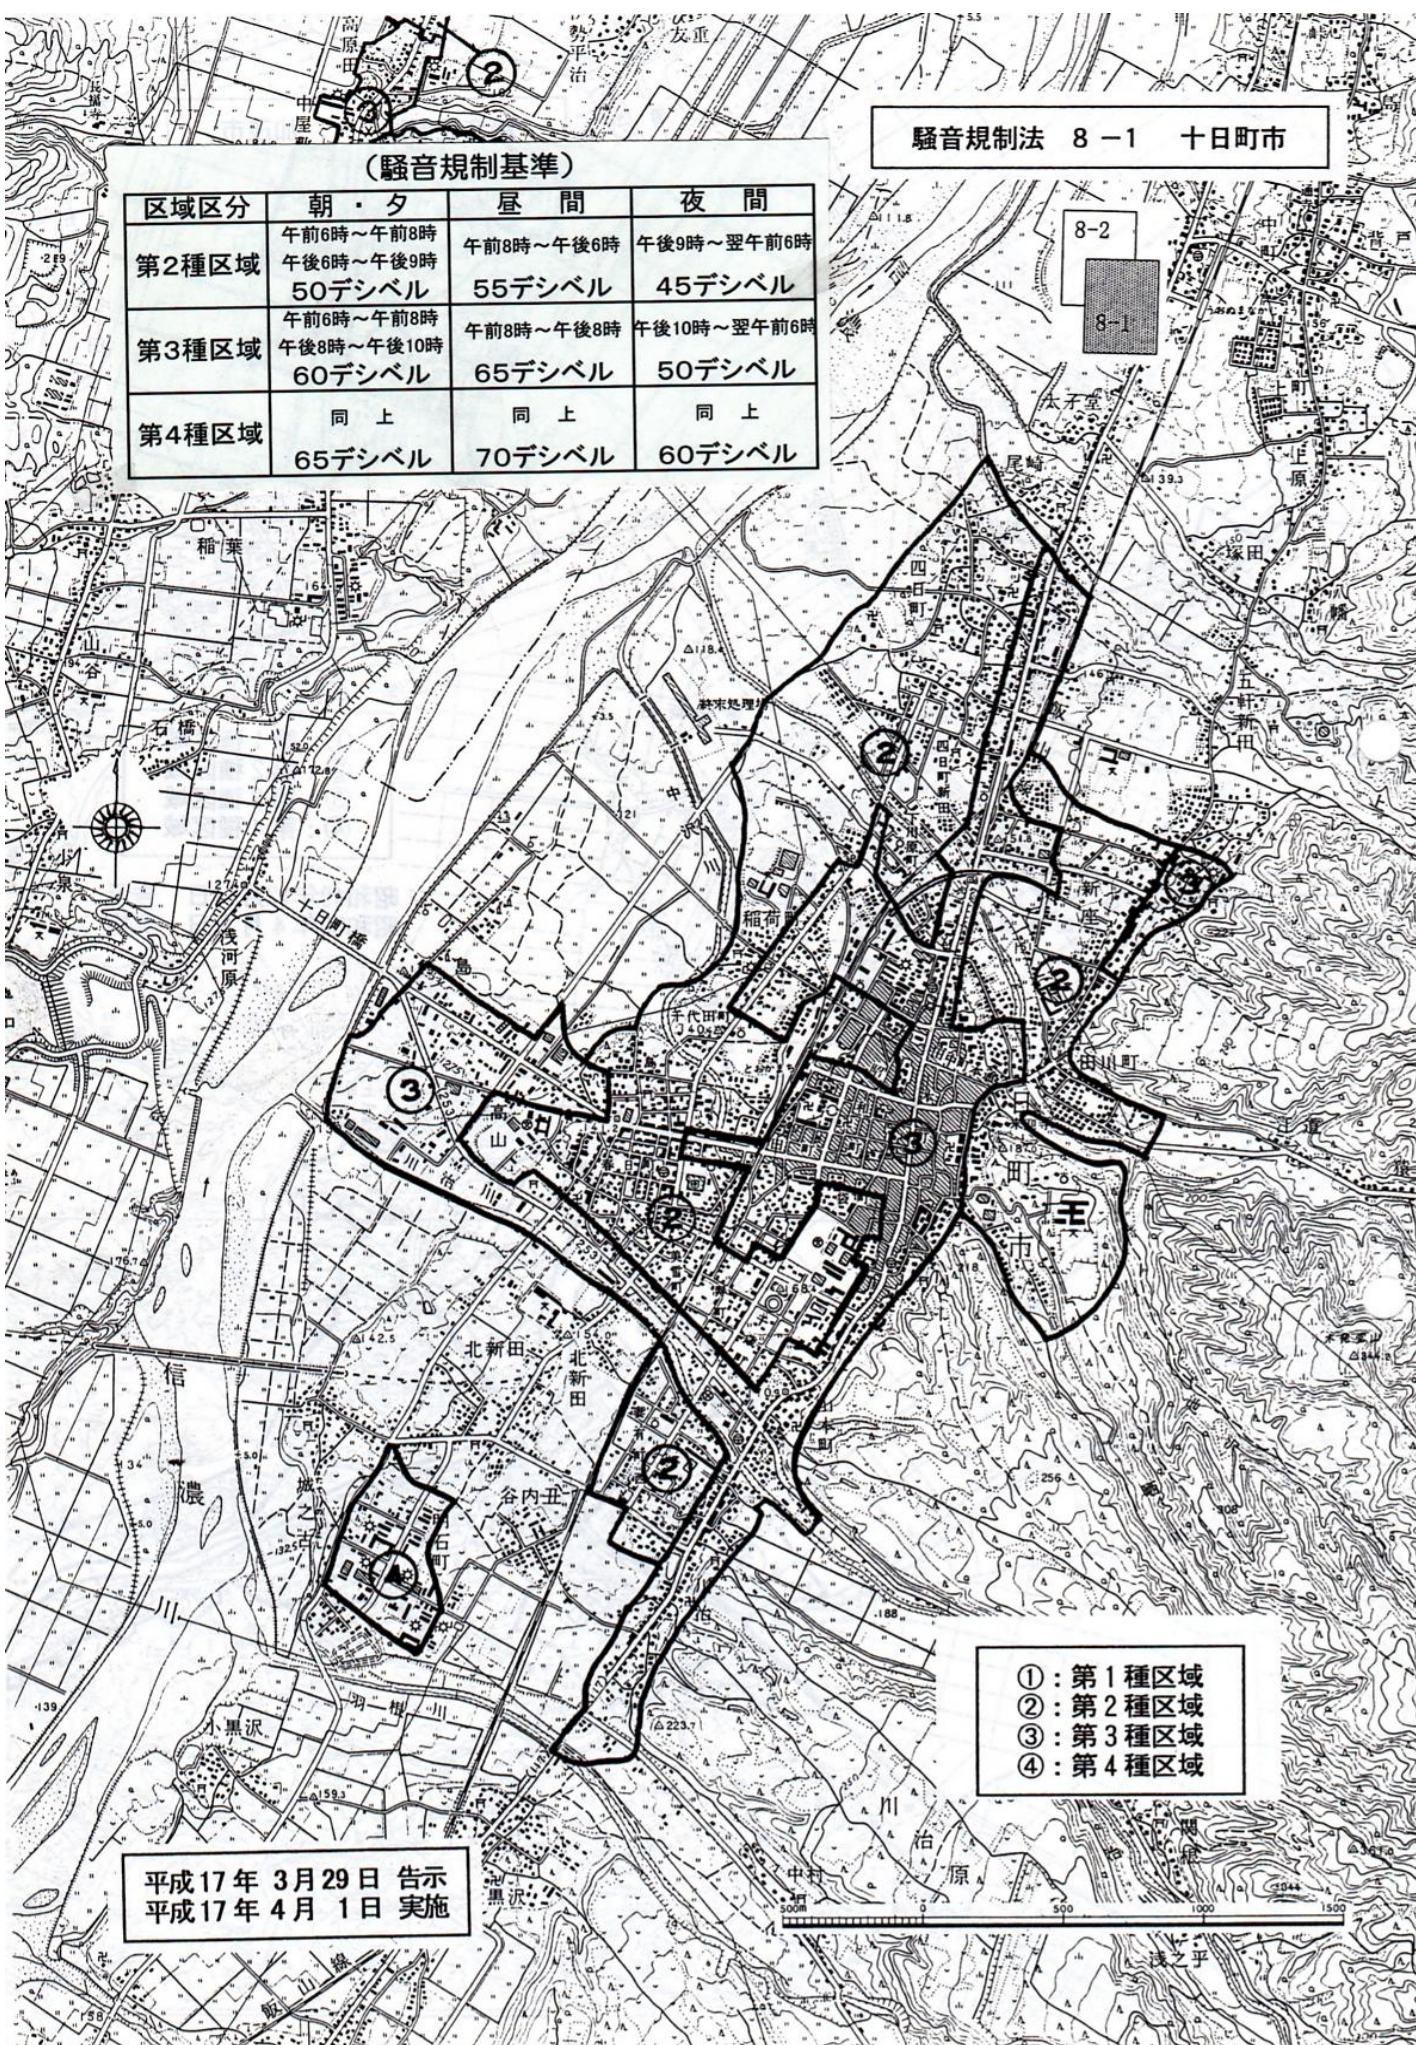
騒音規制法　8 −1　十日町市

（騒音規制基準）

| 区域区分 | 朝・夕 | 昼間 | 夜間 |
|---|---|---|---|
| 第2種区域 | 午前6時～午前8時 午後6時～午後9時 50デシベル | 午前8時～午後6時 55デシベル | 午後9時～翌午前6時 45デシベル |
| 第3種区域 | 午前6時～午前8時 午後8時～午後10時 60デシベル | 午前8時～午後8時 65デシベル | 午後10時～翌午前6時 50デシベル |
| 第4種区域 | 同上 65デシベル | 同上 70デシベル | 同上 60デシベル |

8-2
8-1

①：第１種区域
②：第２種区域
③：第３種区域
④：第４種区域

平成17年 3月29日 告示
平成17年 4月 1日 実施

② ③ ② ③ ② ③ ② ③ ② ② ④

稲葉 山谷 石橋 浅河原 十日町橋 稲荷 千代田 高山 北新田 北新田 谷内丑 信濃川 小黒沢 黒沢 中村 川治原 田川町 四日町 尾崎 塚田 上原 新田 十日町市 飯山線 浅之平 勢平治